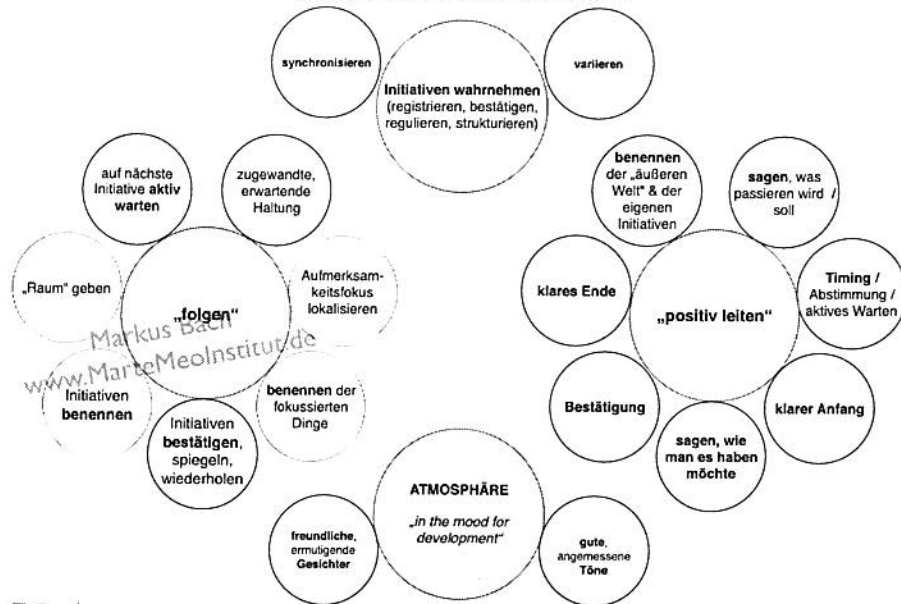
synchronisieren

Initiativen wahrnehmen (registrieren, bestätigen, regulieren, strukturieren)

variieren

auf nächste Initiative aktiv warten

zugewandte, erwartende Haltung

„Raum" geben

„folgen"

Aufmerksamkeitsfokus lokalisieren

Markus Bach
www.MarteMeoInstitut.de

Initiativen benennen

Initiativen bestätigen, spiegeln, wiederholen

benennen der fokussierten Dinge

benennen der „äußeren Welt" & der eigenen Initiativen

sagen, was passieren wird / soll

klares Ende

„positiv leiten"

Timing / Abstimmung / aktives Warten

Bestätigung

klarer Anfang

sagen, wie man es haben möchte

ATMOSPHÄRE
„in the mood for development"

freundliche, ermutigende Gesichter

gute, angemessene Töne